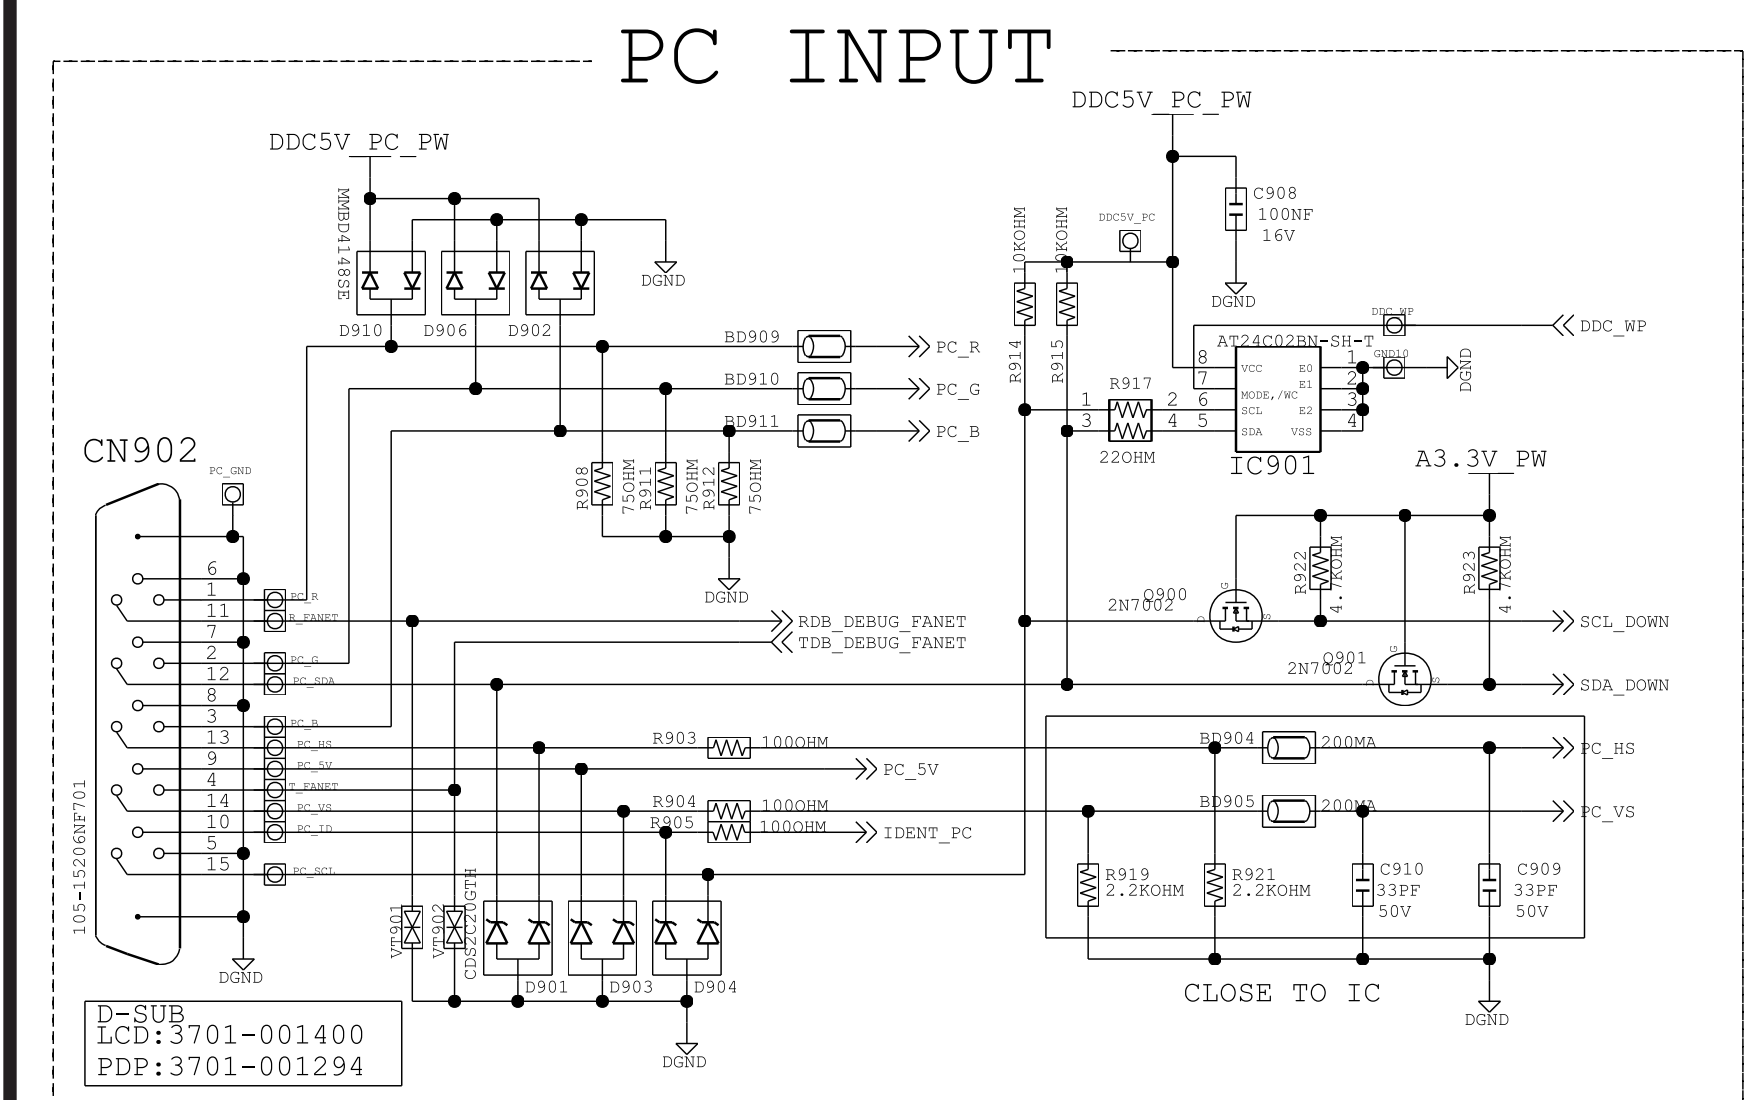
PC INPUT

DDC5V_PC_PW

MMBD4148SE

DGND

D910 D906 D902

BD909 PC_R
BD910 PC_G
BD911 PC_B

R908 75OHM R911 75OHM R912 75OHM

DGND

CN902

PC_GND

6
1
11
7
2
12
8
3
13
9
4
14
10
5
15

PC_R
R_FANET
PC_G
PC_SDA
PC_B
PC_HS
PC_5V
T_FANET
PC_VS
PC_ID
PC_SCL

105-15206NF701

DGND

RDB_DEBUG_FANET
TDB_DEBUG_FANET

R903 100OHM
PC_5V
R904 100OHM
R905 100OHM
IDENT_PC

VT901 VT902 CDS2C20GTH

D901 D903 D904

DGND

D-SUB
LCD:3701-001400
PDP:3701-001294

DDC5V_PC_PW

C908 100NF 16V

DGND

DDC5V_PC

R914 10KOHM R915 10KOHM

DDC_WP
DDC_WP

AT24C02BN-SH-T

8 VCC
7 MODE,/WC
6 SCL
5 SDA
E0 1
E1 2
E2 3
VSS 4

GND10
DGND

R917
1 2
3 4
22OHM

IC901

A3.3V_PW

R922 4.7KOHM
R923 4.7KOHM

Q900 2N7002
Q901 2N7002

SCL_DOWN
SDA_DOWN

BD904 200MA PC_HS
BD905 200MA PC_VS

R919 2.2KOHM
R921 2.2KOHM
C910 33PF 50V
C909 33PF 50V

CLOSE TO IC

DGND